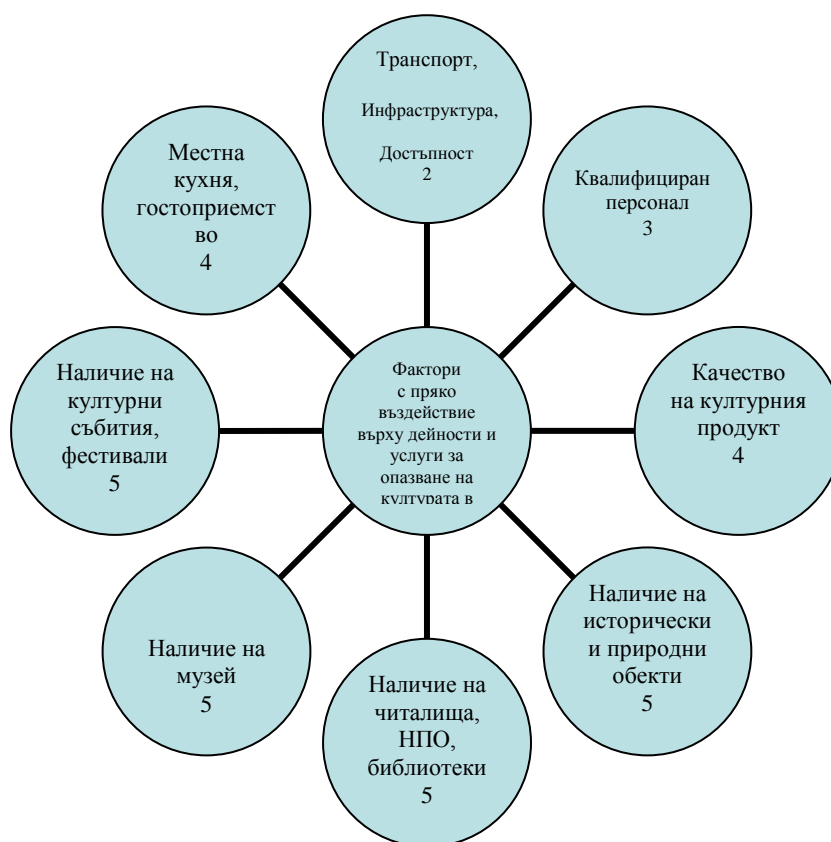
Транспорт,

Инфраструктура,

Достъпност
2

Местна кухня, гостоприемство
4

Квалифициран персонал
3

Фактори с пряко въздействие върху дейности и услуги за опазване на културата в

Наличие на културни събития, фестивали
5

Качество на културния продукт
4

Наличие на музей
5

Наличие на читалища, НПО, библиотеки
5

Наличие на исторически и природни обекти
5